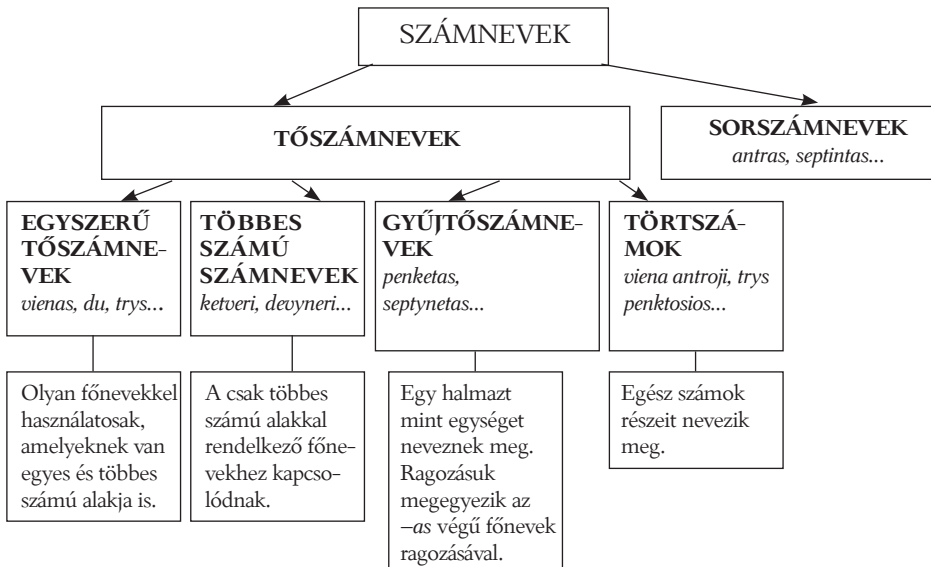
SZÁMNEVEK

**TŐSZÁMNEVEK**

**SORSZÁMNEVEK**
*antras, septintas...*

**EGYSZERŰ TŐSZÁMNEVEK**
*vienas, du, trys...*

**TÖBBES SZÁMÚ SZÁMNEVEK**
*ketveri, devyneri...*

**GYŰJTŐSZÁMNEVEK**
*penketas, septynetas...*

**TÖRTSZÁMOK**
*viena antroji, trys penktosios...*

Olyan főnevekkel használatosak, amelyeknek van egyes és többes számú alakja is.

A csak többes számú alakkal rendelkező főnevekhez kapcsolódnak.

Egy halmazt mint egységet neveznek meg. Ragozásuk megegyezik az *–as* végű főnevek ragozásával.

Egész számok részeit nevezik meg.